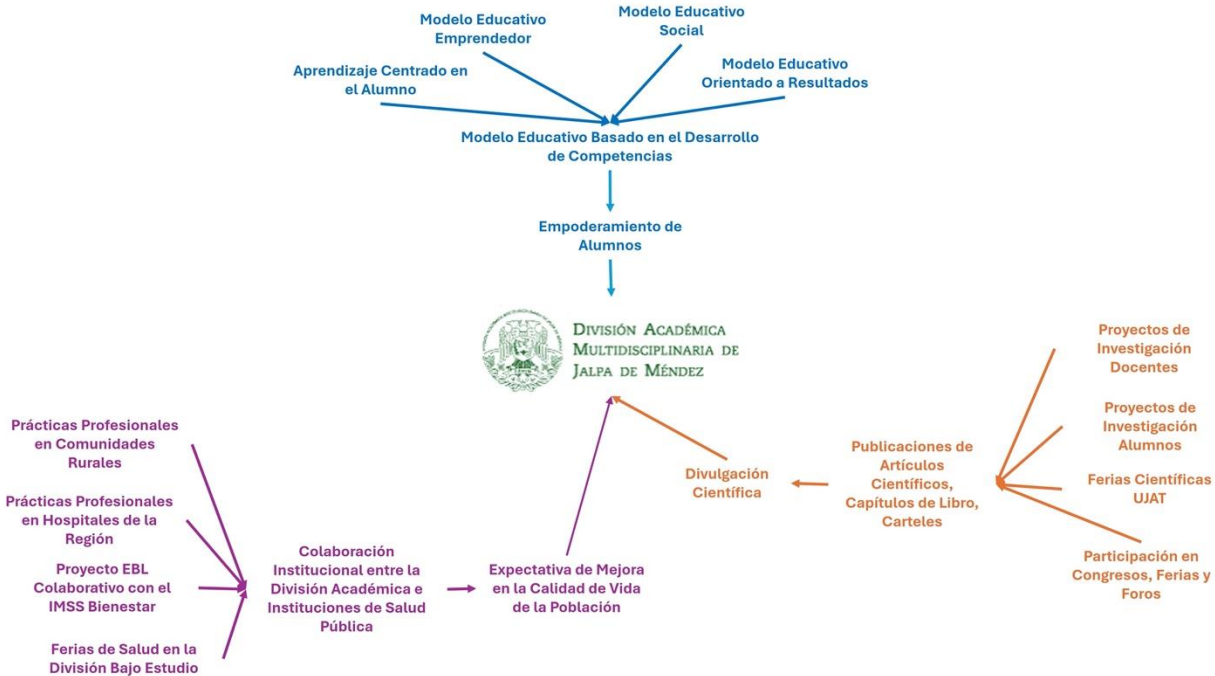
Modelo Educativo Emprendedor

Modelo Educativo Social

Aprendizaje Centrado en el Alumno

Modelo Educativo Orientado a Resultados

Modelo Educativo Basado en el Desarrollo de Competencias

Empoderamiento de Alumnos

División Académica Multidisciplinaria de Jalpa de Méndez

Proyectos de Investigación Docentes

Proyectos de Investigación Alumnos

Ferias Científicas UJAT

Participación en Congresos, Ferias y Foros

Publicaciones de Artículos Científicos, Capítulos de Libro, Carteles

Divulgación Científica

Prácticas Profesionales en Comunidades Rurales

Prácticas Profesionales en Hospitales de la Región

Proyecto EBL Colaborativo con el IMSS Bienestar

Ferias de Salud en la División Bajo Estudio

Colaboración Institucional entre la División Académica e Instituciones de Salud Pública

Expectativa de Mejora en la Calidad de Vida de la Población